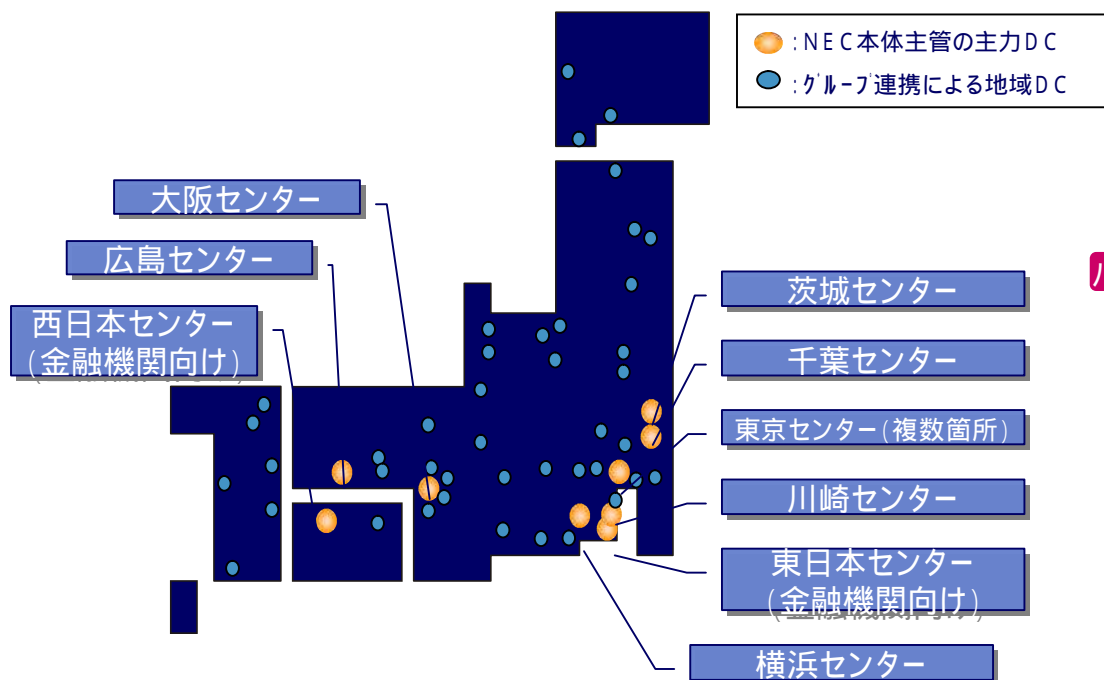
:ＮＥＣ本体主管の主力ＤＣ
:ｸﾞﾙｰﾌﾟ連携による地域ＤＣ

大阪センター
広島センター
西日本センター
(金融機関向け)

茨城センター
千葉センター
東京センター(複数箇所)
川崎センター
東日本センター
(金融機関向け)
横浜センター